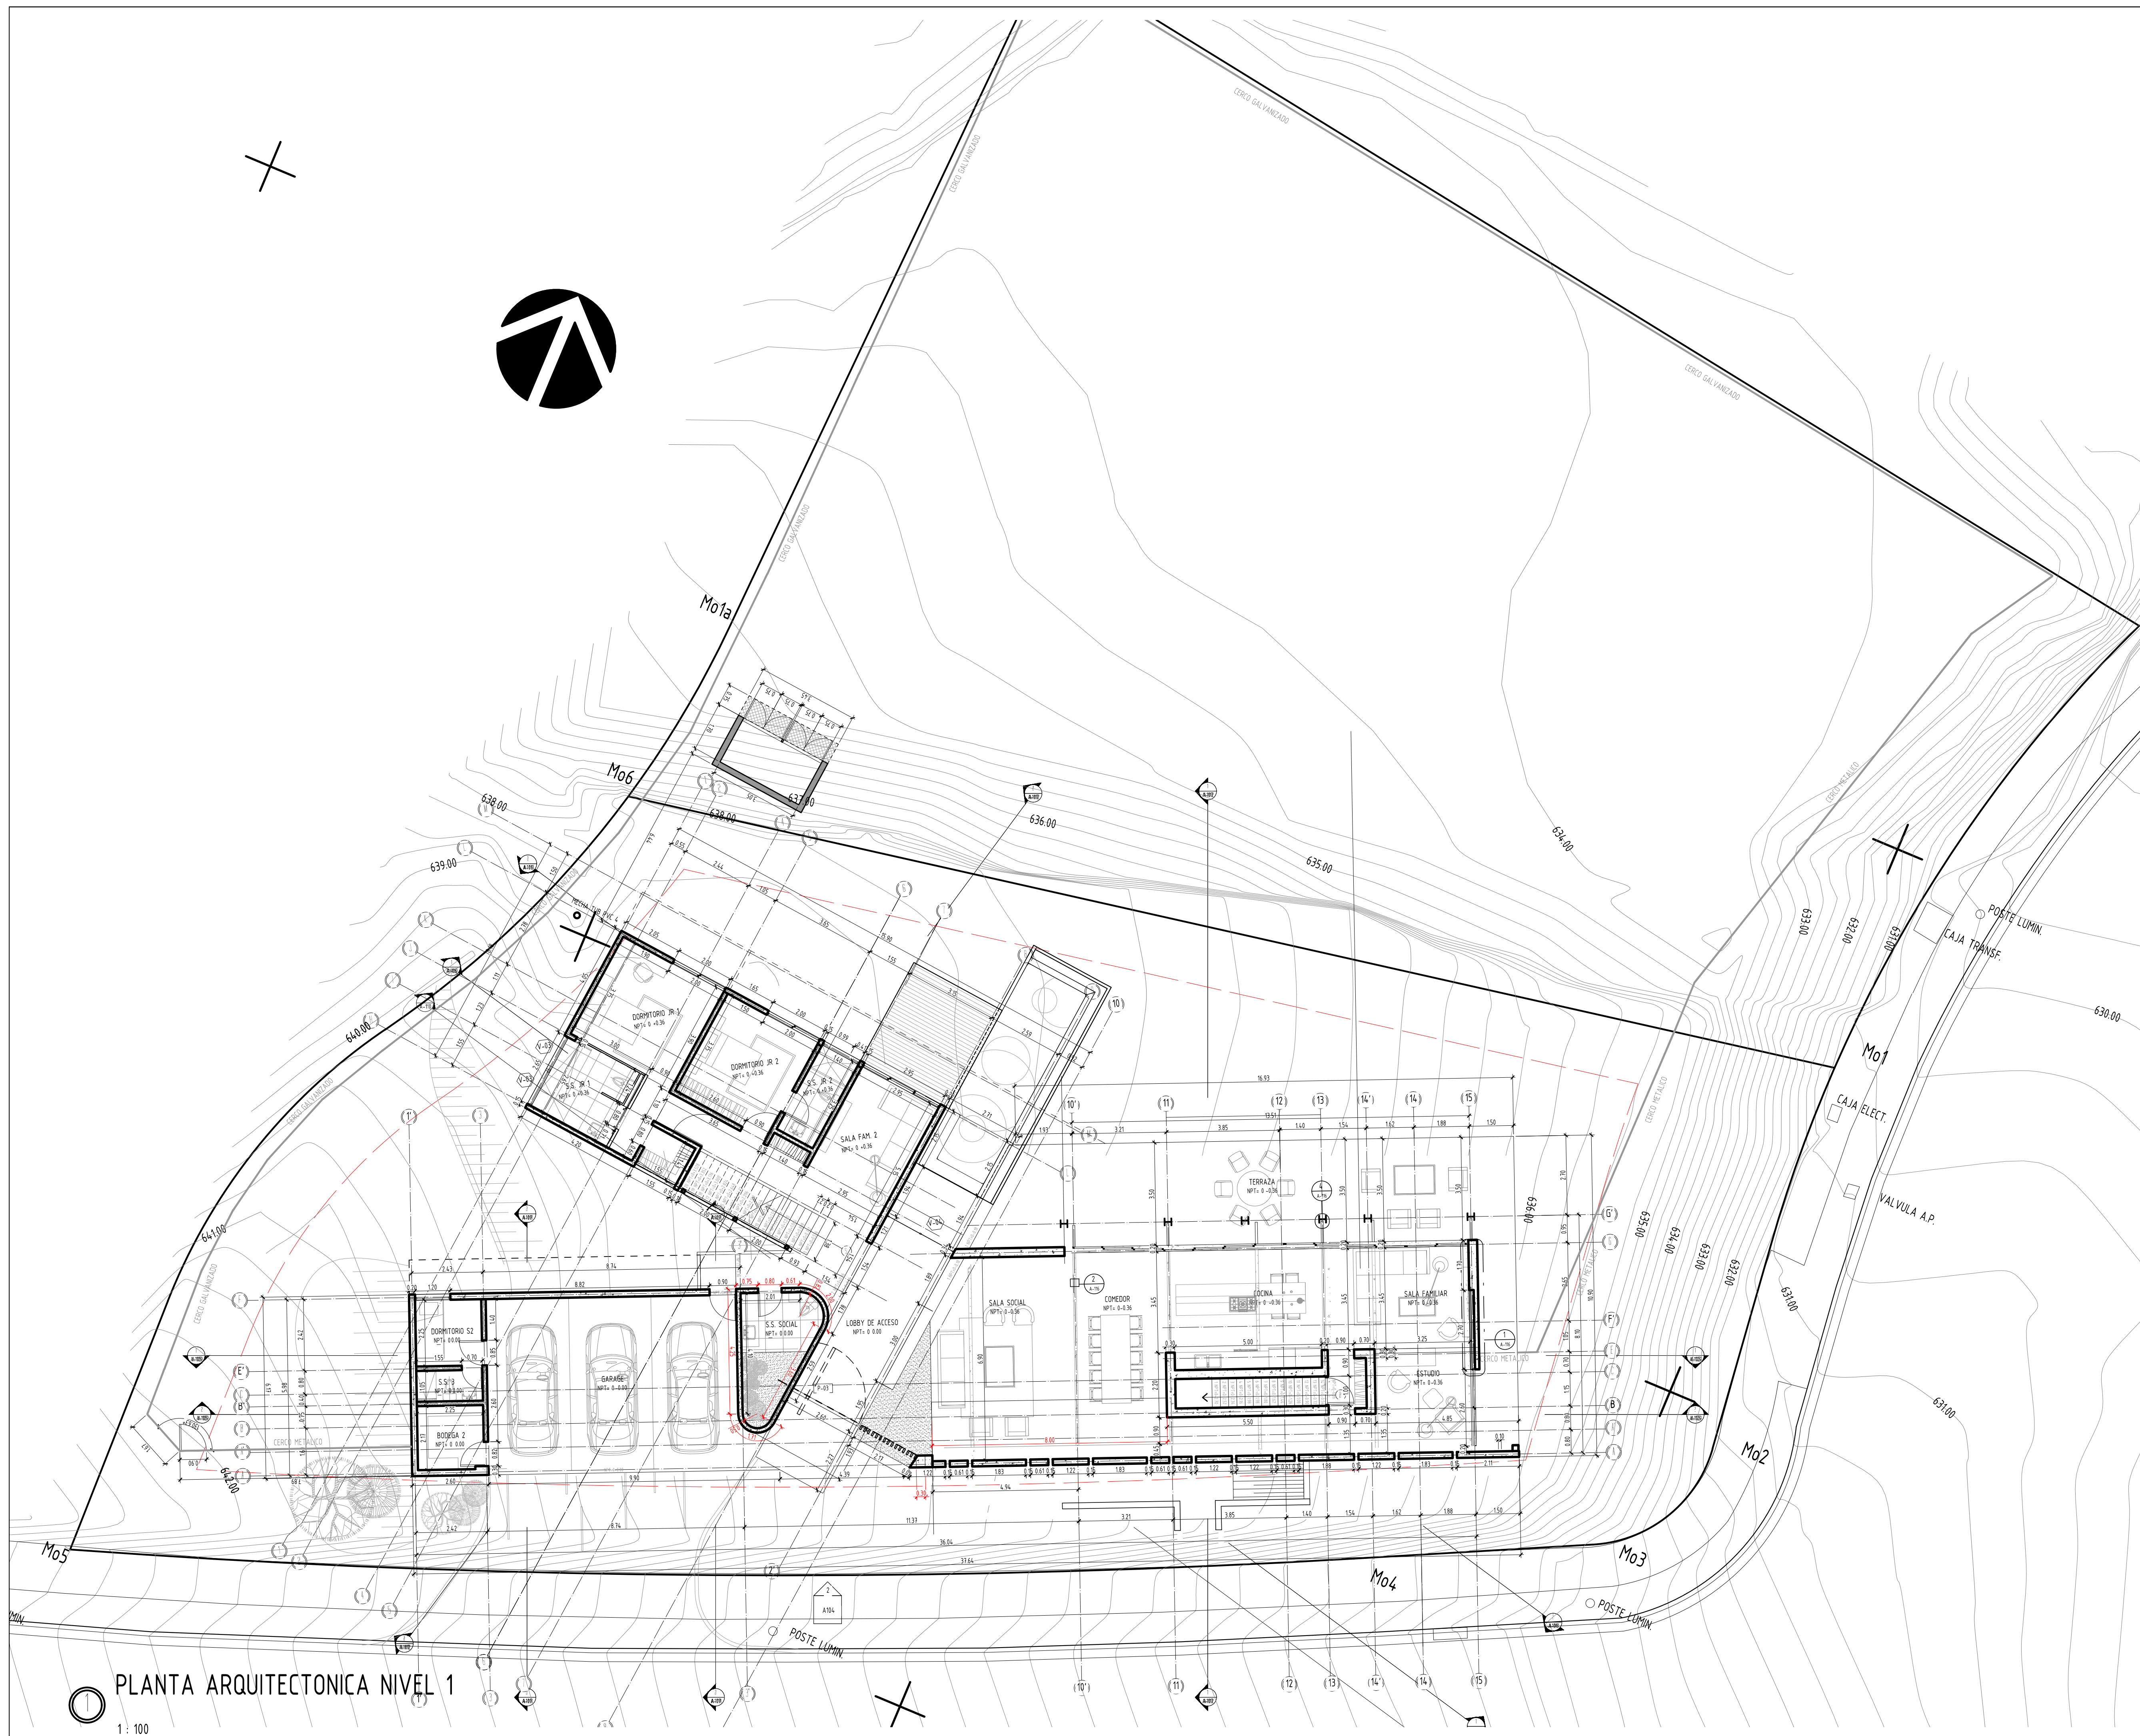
CERCO GALVANIZADO
CERCO GALVANIZADO
CERCO GALVANIZADO
CERCO GALVANIZADO
Mo1a
Mo6
638.00
638.00
637.00
636.00
635.00
634.00
639.00
640.00
641.00
642.00
633.00
632.00
631.00
630.00
Mo1
Mo2
Mo3
Mo4
Mo5
POSTE LUMIN.
CAJA TRANSF.
CAJA ELECT.
VALVULA A.P.
CERCO METALICO
DORMITORIO JR 1
DORMITORIO JR 2
S.S. JR 1
S.S. JR 2
SALA FAM. 2
TERRAZA
SALA SOCIAL
COMEDOR
COCINA
SALA FAMILIAR
ESTUDIO
LOBBY DE ACCESO
S.S. SOCIAL
GARAGE
DORMITORIO S2
S.S. 3
BODEGA 2
10
10'
11
12
13
14'
14
15
POSTE LUMIN.
POSTE LUMIN.
A104
PLANTA ARQUITECTONICA NIVEL 1
1 : 100